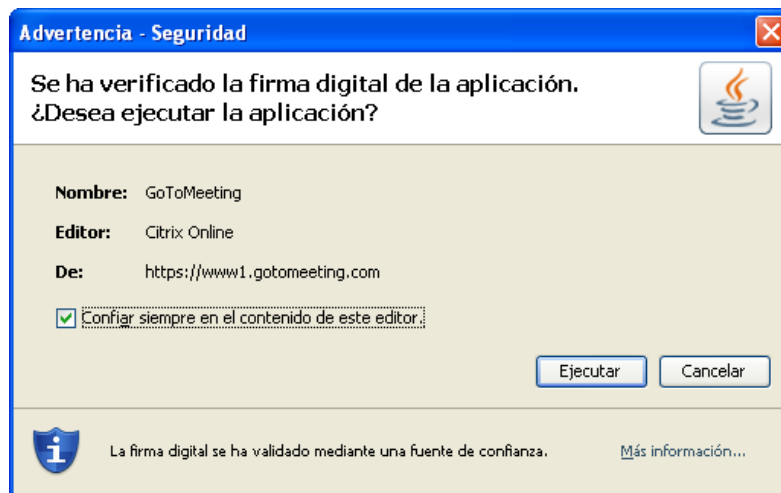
Advertencia - Seguridad

Se ha verificado la firma digital de la aplicación.
¿Desea ejecutar la aplicación?

Nombre: GoToMeeting

Editor: Citrix Online

De: https://www1.gotomeeting.com

Confiar siempre en el contenido de este editor.

Ejecutar

Cancelar

La firma digital se ha validado mediante una fuente de confianza.

Más información...